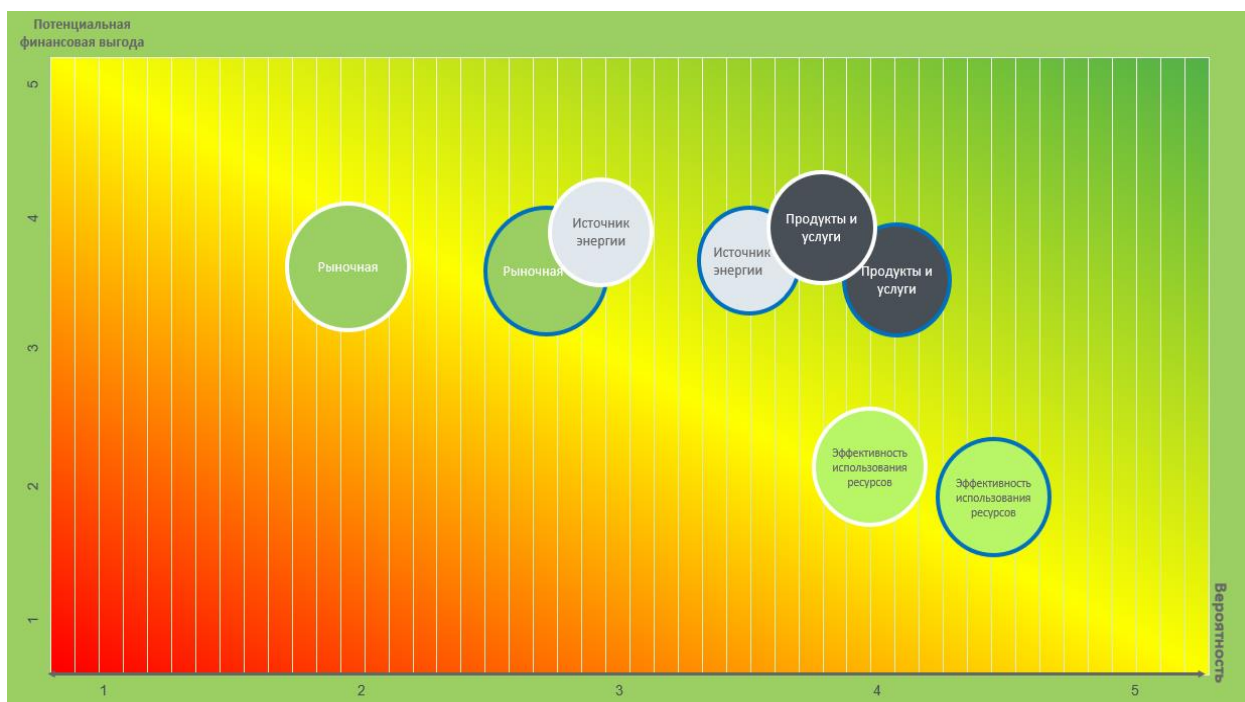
Потенциальная финансовая выгода

5
4
3
2
1

Рыночная
Рыночная
Источник энергии
Источник энергии
Продукты и услуги
Продукты и услуги
Эффективность использования ресурсов
Эффективность использования ресурсов

1
2
3
4
5

Вероятность